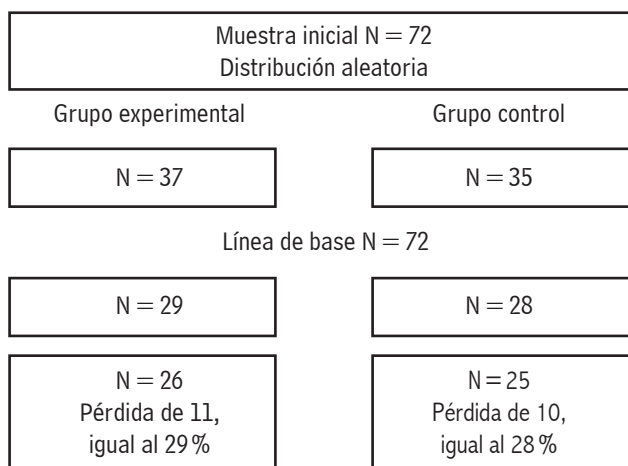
Muestra inicial N = 72
Distribución aleatoria

Grupo experimental

Grupo control

N = 37

N = 35

Línea de base N = 72

N = 29

N = 28

N = 26
Pérdida de 11,
igual al 29 %

N = 25
Pérdida de 10,
igual al 28 %